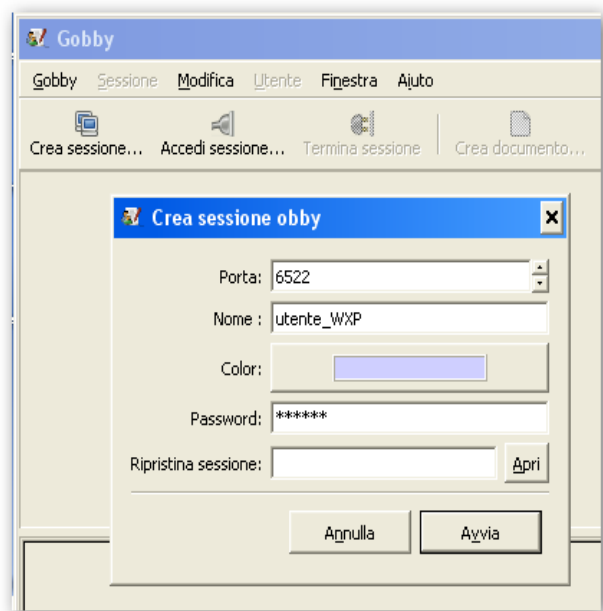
Gobby

Gobby Sessione Modifica Utente Finestra Aiuto

Crea sessione... Accedi sessione... Termina sessione Crea documento...

Crea sessione obby

Porta: 6522

Nome : utente_WXP

Color:

Password: ******

Ripristina sessione: Apri

Annulla Avvia